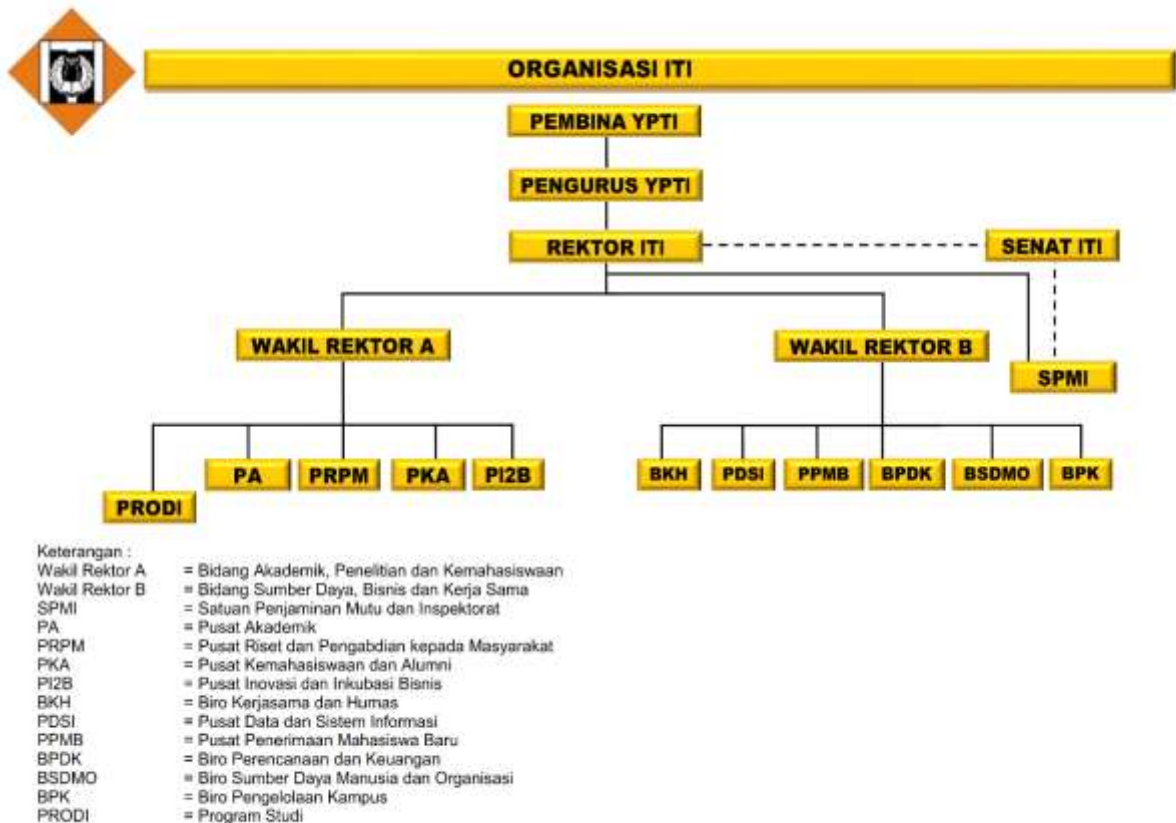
ORGANISASI ITI

PEMBINA YPTI

PENGURUS YPTI

REKTOR ITI

SENAT ITI

WAKIL REKTOR A

WAKIL REKTOR B

SPMI

PA

PRPM

PKA

PI2B

PRODI

BKH

PDSI

PPMB

BPDK

BSDMO

BPK

Keterangan :
Wakil Rektor A = Bidang Akademik, Penelitian dan Kemahasiswaan
Wakil Rektor B = Bidang Sumber Daya, Bisnis dan Kerja Sama
SPMI = Satuan Penjaminan Mutu dan Inspektorat
PA = Pusat Akademik
PRPM = Pusat Riset dan Pengabdian kepada Masyarakat
PKA = Pusat Kemahasiswaan dan Alumni
PI2B = Pusat Inovasi dan Inkubasi Bisnis
BKH = Biro Kerjasama dan Humas
PDSI = Pusat Data dan Sistem Informasi
PPMB = Pusat Penerimaan Mahasiswa Baru
BPDK = Biro Perencanaan dan Keuangan
BSDMO = Biro Sumber Daya Manusia dan Organisasi
BPK = Biro Pengelolaan Kampus
PRODI = Program Studi